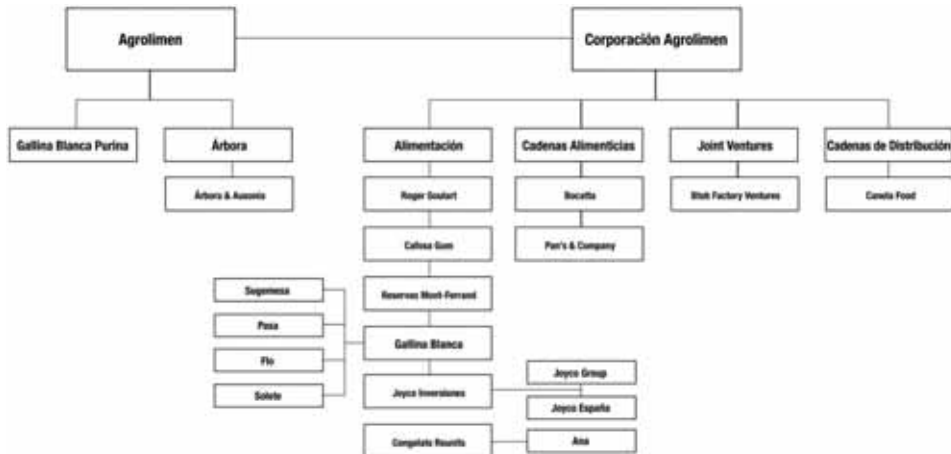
Agrolimen

Corporación Agrolimen

Gallina Blanca Purina

Árbora

Árbora & Ausonia

Alimentación

Roger Goulart

Cafosa Gum

Reservas Mont-Ferrant

Gallina Blanca

Joyco Inversiones

Congelats Reunits

Sugemesa

Pasa

Flo

Solete

Joyco Group

Joyco España

Ana

Cadenas Alimenticias

Bocatta

Pan's & Company

Joint Ventures

Blab Factory Ventures

Cadenas de Distribución

Caneta Food